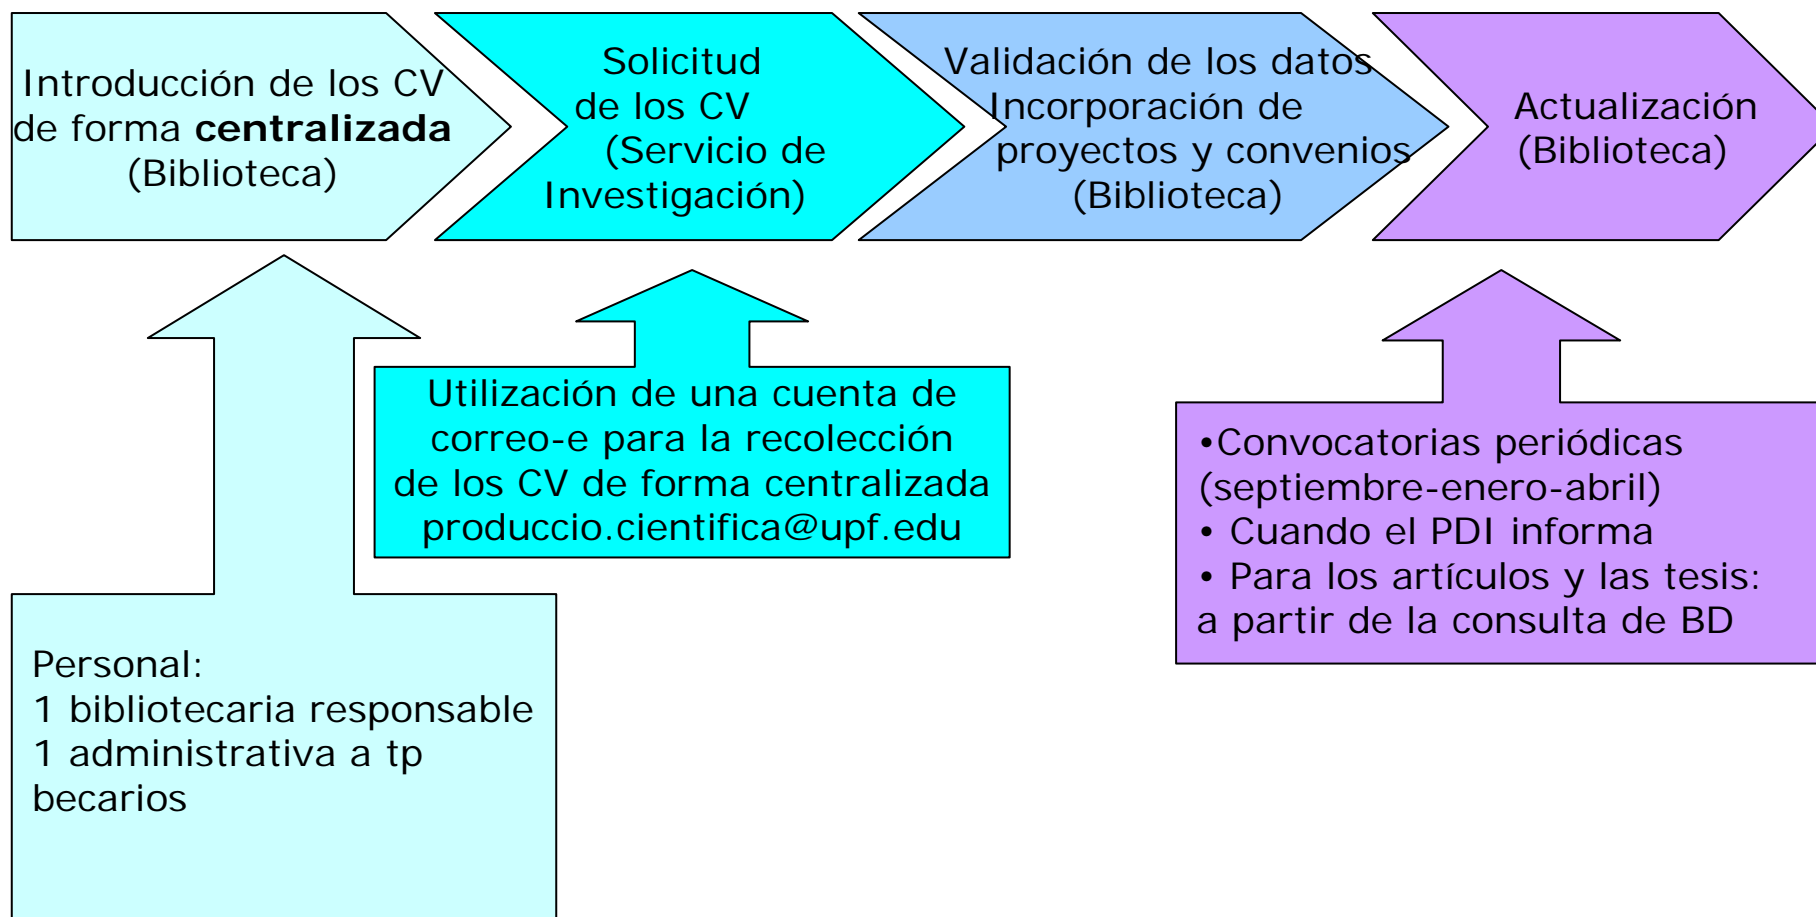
Introducción de los CV de forma **centralizada** (Biblioteca)

Solicitud de los CV (Servicio de Investigación)

Validación de los datos
Incorporación de proyectos y convenios (Biblioteca)

Actualización (Biblioteca)

Utilización de una cuenta de correo-e para la recolección de los CV de forma centralizada
produccio.cientifica@upf.edu

•Convocatorias periódicas (septiembre-enero-abril)
• Cuando el PDI informa
• Para los artículos y las tesis: a partir de la consulta de BD

Personal:
1 bibliotecaria responsable
1 administrativa a tp
becarios